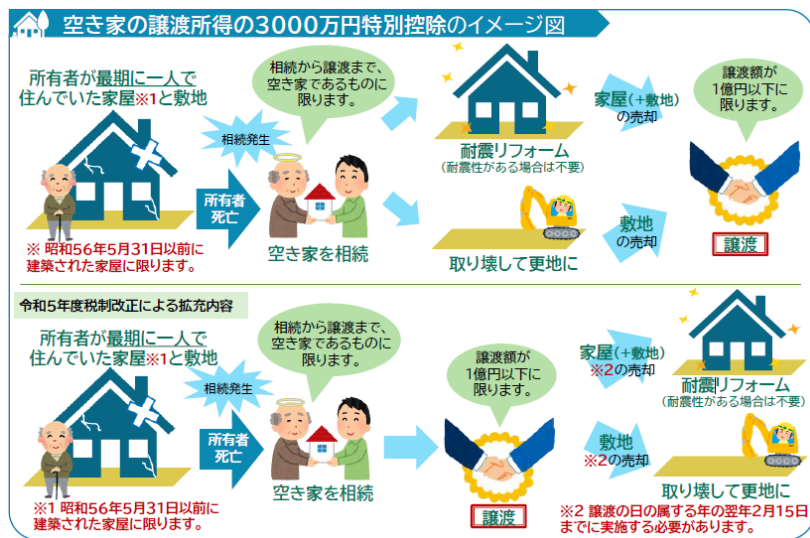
空き家の譲渡所得の3000万円特別控除のイメージ図

所有者が最期に一人で住んでいた家屋※1と敷地

相続発生

相続から譲渡まで、空き家であるものに限ります。

所有者死亡

空き家を相続

※ 昭和56年5月31日以前に建築された家屋に限ります。

耐震リフォーム
（耐震性がある場合は不要）

取り壊して更地に

家屋（+敷地）の売却

敷地の売却

譲渡額が1億円以下に限ります。

譲渡

令和5年度税制改正による拡充内容

所有者が最期に一人で住んでいた家屋※1と敷地

相続発生

相続から譲渡まで、空き家であるものに限ります。

所有者死亡

空き家を相続

※1 昭和56年5月31日以前に建築された家屋に限ります。

譲渡額が1億円以下に限ります。

譲渡

家屋（+敷地）※2の売却

敷地※2の売却

耐震リフォーム
（耐震性がある場合は不要）

取り壊して更地に

※2 譲渡の日の属する年の翌年2月15日までに実施する必要があります。